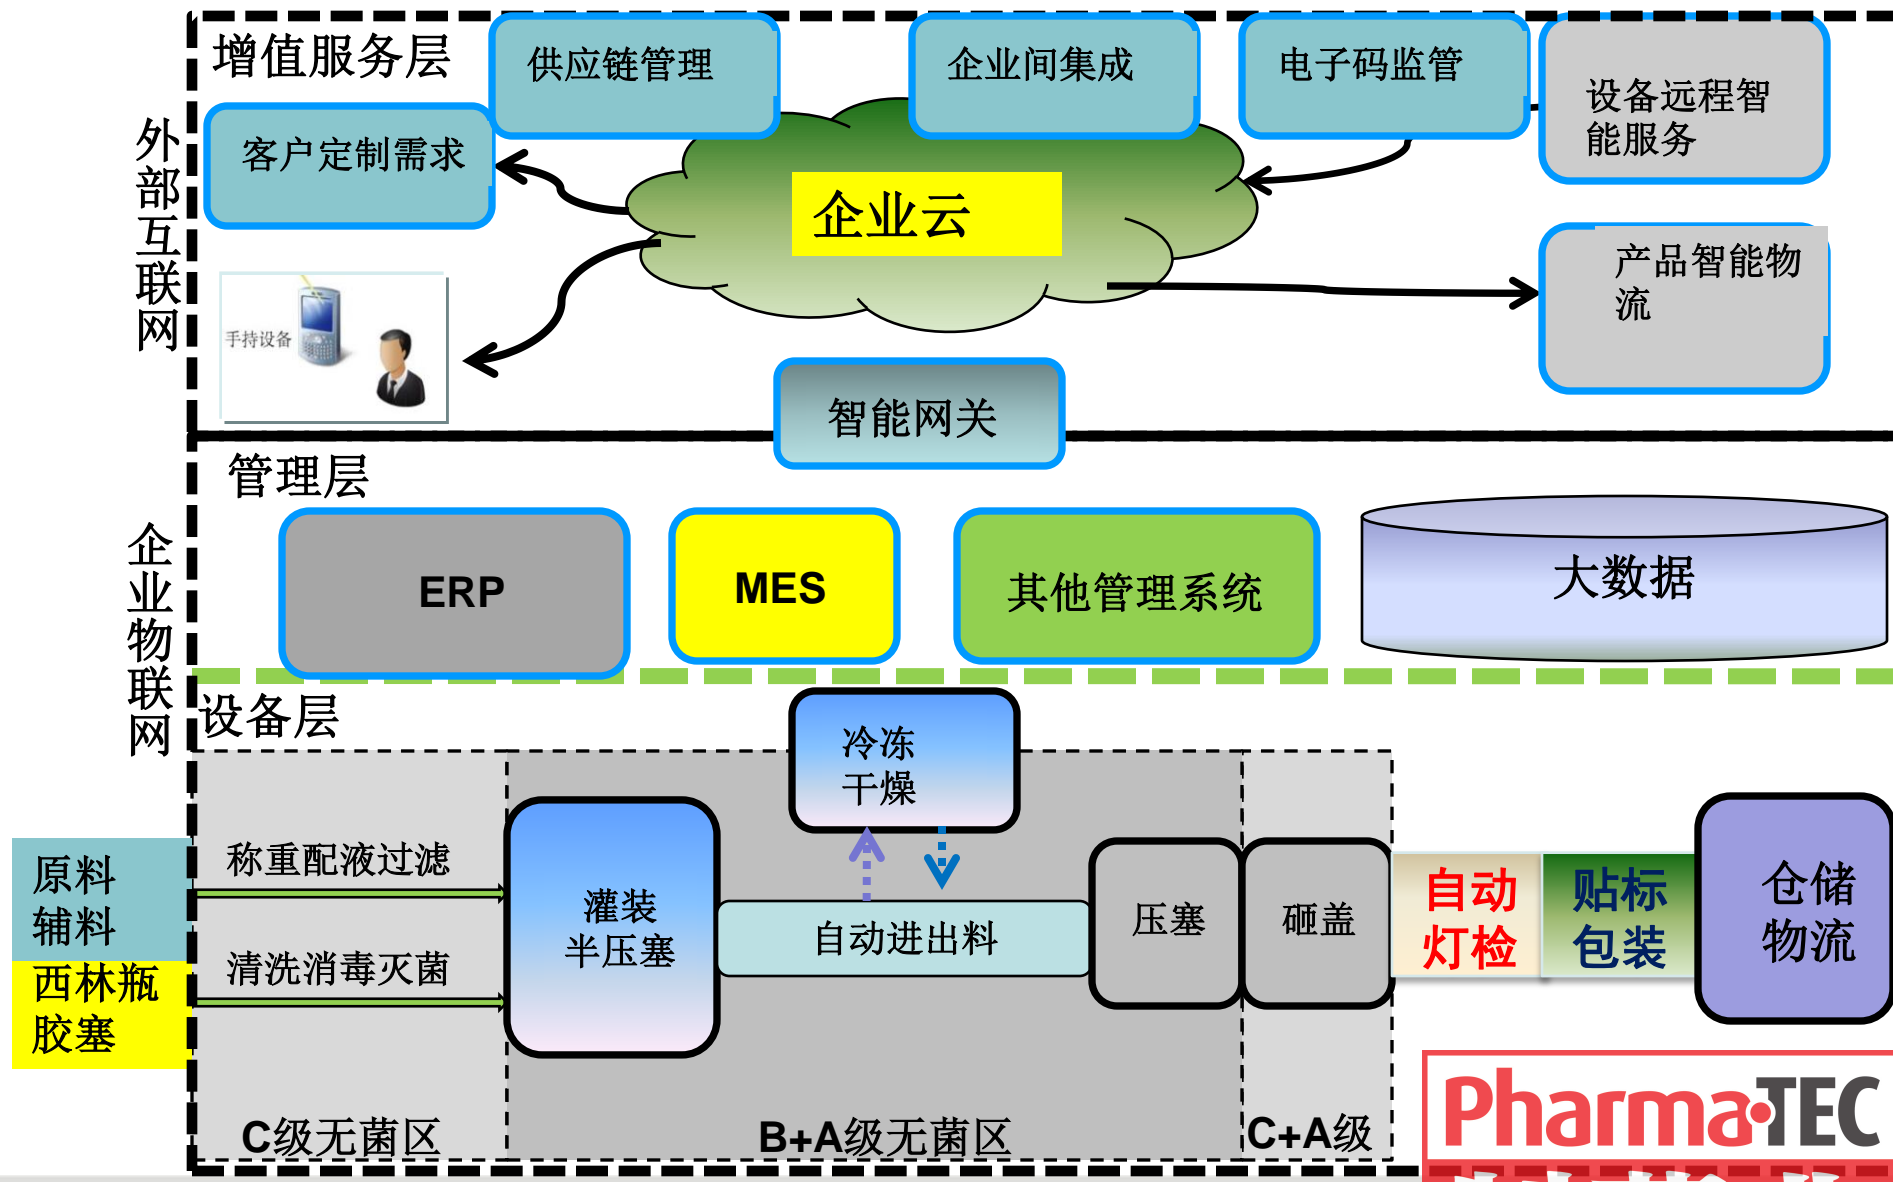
外部互联网

增值服务层

供应链管理

企业间集成

电子码监管

设备远程智能服务

客户定制需求

企业云

产品智能物流

手持设备

智能网关

企业物联网

管理层

ERP

MES

其他管理系统

大数据

设备层

冷冻干燥

原料辅料

西林瓶胶塞

称重配液过滤

清洗消毒灭菌

灌装半压塞

自动进出料

压塞

砸盖

自动灯检

贴标包装

仓储物流

C级无菌区

B+A级无菌区

C+A级

PharmaTEC